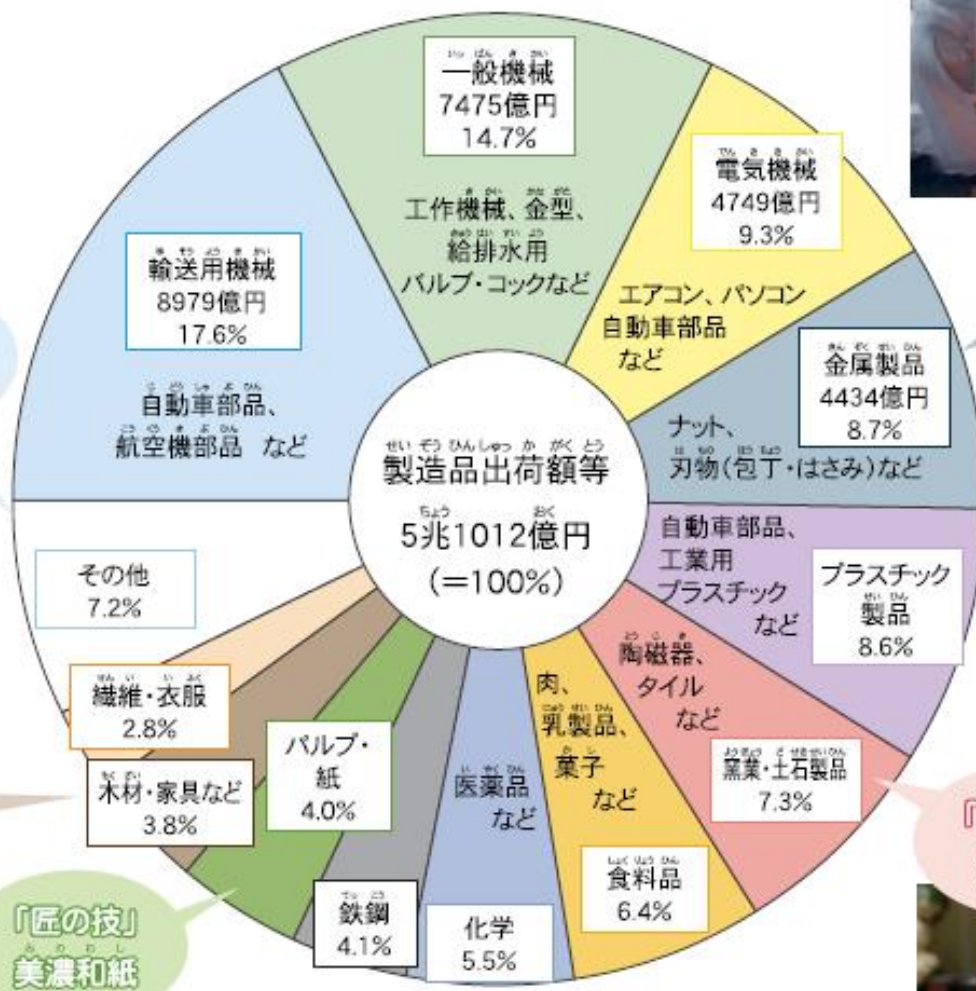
一般機械
7475億円
14.7%

工作機械、金型、給排水用バルブ・コックなど

電気機械
4749億円
9.3%

エアコン、パソコン
自動車部品
など

金属製品
4434億円
8.7%

ナット、刃物(包丁・はさみ)など

輸送用機械
8979億円
17.6%

自動車部品、航空機部品 など

製造品出荷額等
5兆1012億円
(=100%)

自動車部品、工業用プラスチック など

プラスチック製品
8.6%

その他
7.2%

陶磁器、タイル など

窯業・土石製品
7.3%

繊維・衣服
2.8%

木材・家具など
3.8%

パルプ・紙
4.0%

医薬品 など

肉、乳製品、菓子 など

食料品
6.4%

鉄鋼
4.1%

化学
5.5%

「匠の技」
美濃和紙

「